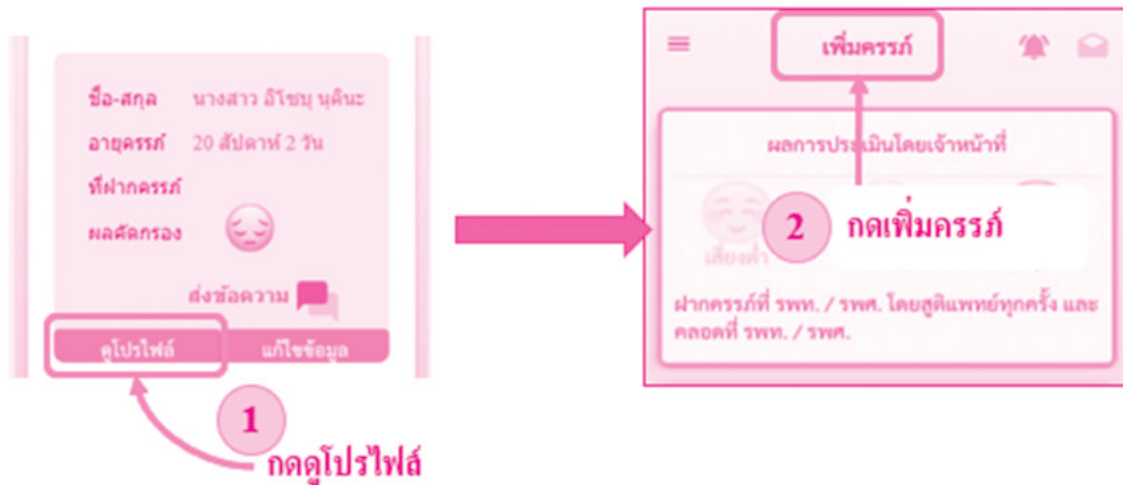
ชื่อ-สกุล นางสาว อิโชบุ นุคินะ

อายุครรภ์ 20 สัปดาห์ 2 วัน

ที่ฝากครรภ์

ผลคัดกรอง

ส่งข้อความ

ดูโปรไฟล์ แก้ไขข้อมูล

1 กดดูโปรไฟล์

เพิ่มครรภ์

ผลการประเมินโดยเจ้าหน้าที่

เสี่ยงต่ำ

2 กดเพิ่มครรภ์

ฝากครรภ์ที่ รพท. / รพศ. โดยสูติแพทย์ทุกครั้ง และคลอดที่ รพท. / รพศ.